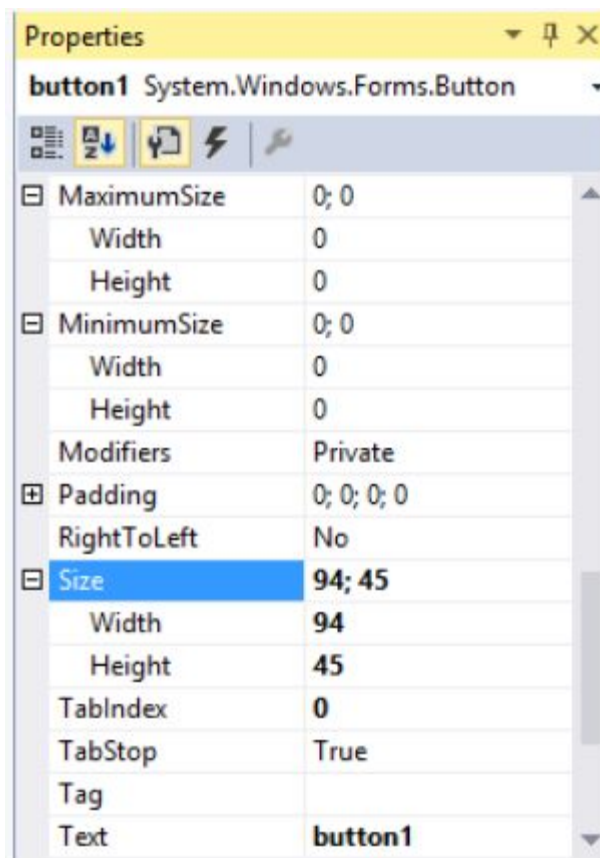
Properties

button1 System.Windows.Forms.Button

| | |
|---|---|
| ⊟ MaximumSize | 0; 0 |
| Width | 0 |
| Height | 0 |
| ⊟ MinimumSize | 0; 0 |
| Width | 0 |
| Height | 0 |
| Modifiers | Private |
| ⊞ Padding | 0; 0; 0; 0 |
| RightToLeft | No |
| ⊟ Size | 94; 45 |
| Width | 94 |
| Height | 45 |
| TabIndex | 0 |
| TabStop | True |
| Tag | |
| Text | button1 |